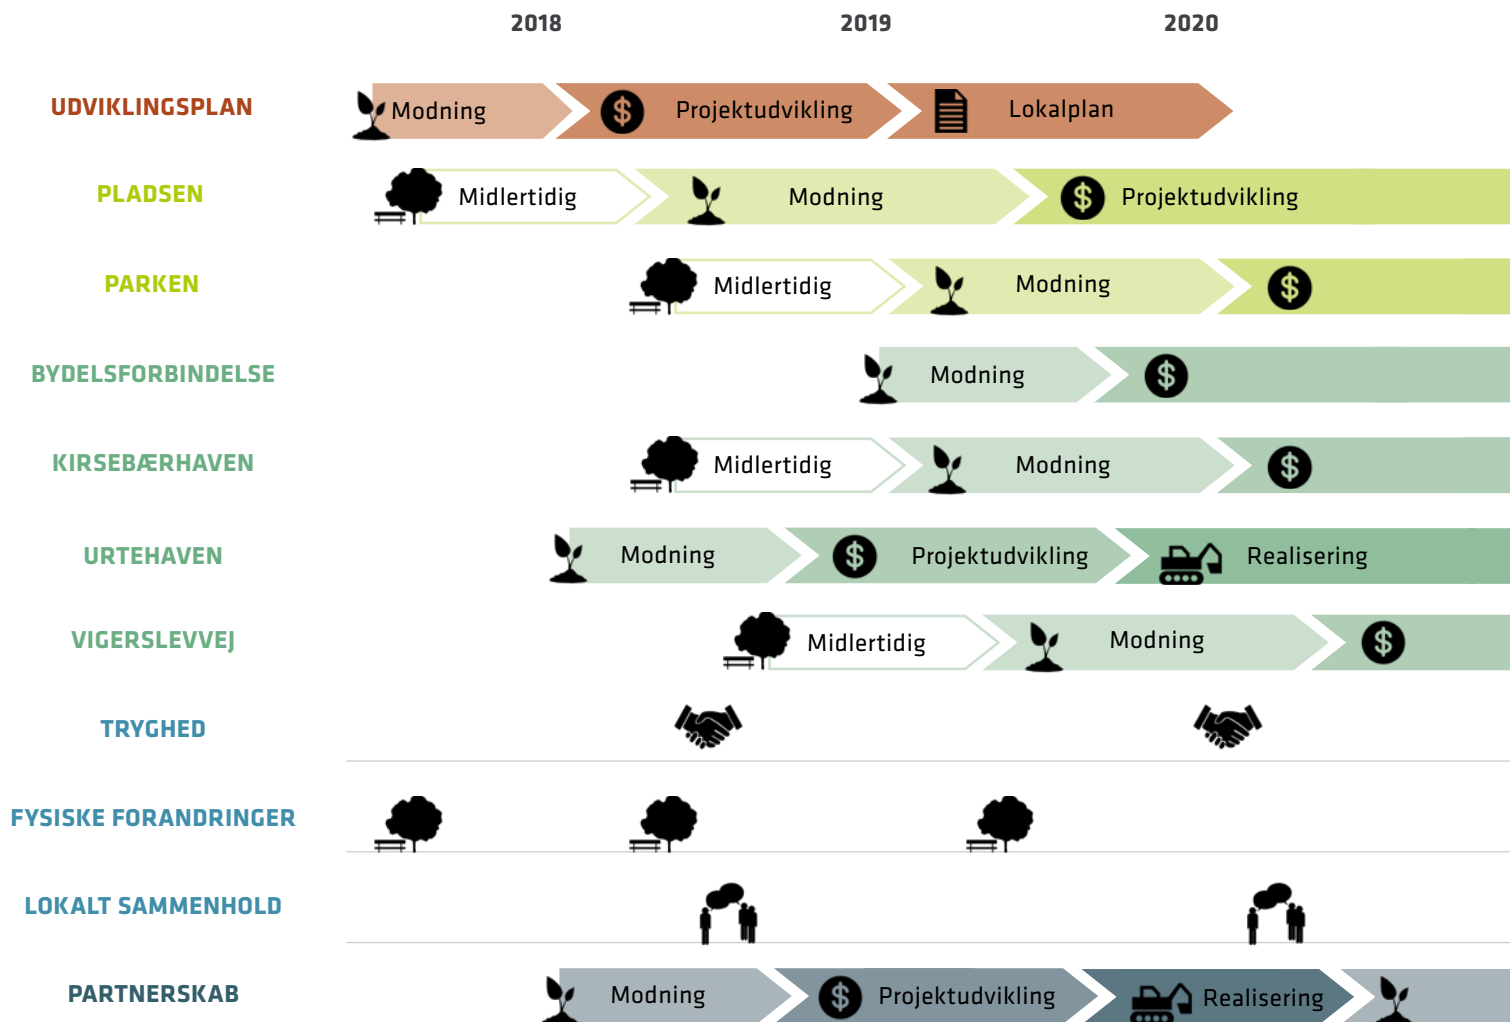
2018 2019 2020

UDVIKLINGSPLAN
Modning
$ Projektudvikling
Lokalplan

PLADSEN
Midlertidig
Modning
$ Projektudvikling

PARKEN
Midlertidig
Modning
$

BYDELSFORBINDELSE
Modning
$

KIRSEBÆRHAVEN
Midlertidig
Modning
$

URTEHAVEN
Modning
$ Projektudvikling
Realisering

VIGERSLEVVEJ
Midlertidig
Modning
$

TRYGHED

FYSISKE FORANDRINGER

LOKALT SAMMENHOLD

PARTNERSKAB
Modning
$ Projektudvikling
Realisering